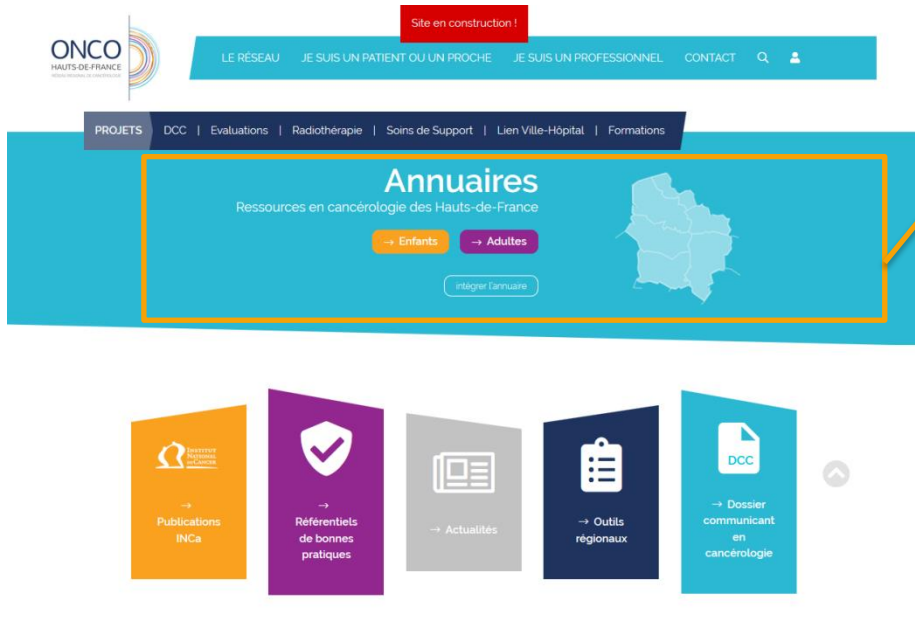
Site en construction !

ONCO
HAUTS-DE-FRANCE
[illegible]

LE RÉSEAU   JE SUIS UN PATIENT OU UN PROCHE   JE SUIS UN PROFESSIONNEL   CONTACT

PROJETS   DCC | Evaluations | Radiothérapie | Soins de Support | Lien Ville-Hôpital | Formations

Annuaires
Ressources en cancérologie des Hauts-de-France

→ Enfants   → Adultes

intégrer l'annuaire

INSTITUT NATIONAL DU CANCER
→ Publications INCa

→ Référentiels de bonnes pratiques

→ Actualités

→ Outils régionaux

DCC
→ Dossier communicant en cancérologie